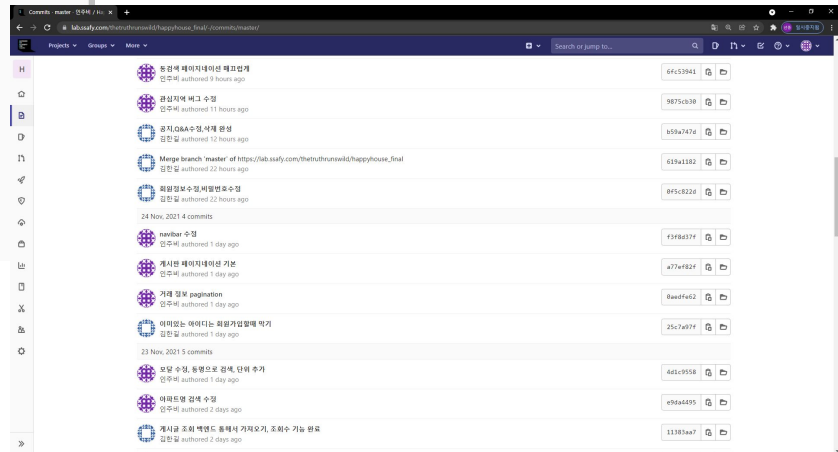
Commits · master · 인주비 / ha ×

lab.ssafy.com/thetruthrunswild/happyhouse_final/-/commits/master/

일시중지됨

Projects Groups More

Search or jump to...

H

동검색 페이지네이션 페크업게
인주비 authored 9 hours ago
6fc53941

관심지역 버그 수정
인주비 authored 11 hours ago
9875cb30

공지,Q&A수정,삭제 완성
김한길 authored 12 hours ago
b59a747d

Merge branch 'master' of https://lab.ssafy.com/thetruthrunswild/happyhouse_final
김한길 authored 22 hours ago
619a1182

회원정보수정,비밀번호수정
김한길 authored 22 hours ago
0f5c822d

24 Nov, 2021 4 commits

navibar 수정
인주비 authored 1 day ago
f3f8d37f

게시판 페이지네이션 기본
인주비 authored 1 day ago
a77ef82f

거래 정보 pagination
인주비 authored 1 day ago
8aedfe62

이미있는 아이디는 회원가입할때 막기
김한길 authored 1 day ago
25c7a97f

23 Nov, 2021 5 commits

모달 수정, 동명으로 검색, 단위 추가
인주비 authored 1 day ago
4d1c9558

아파트명 검색 수정
인주비 authored 2 days ago
e9da4495

게시글 조회 백엔드 통해서 가져오기, 조회수 기능 완료
김한길 authored 2 days ago
11383aa7